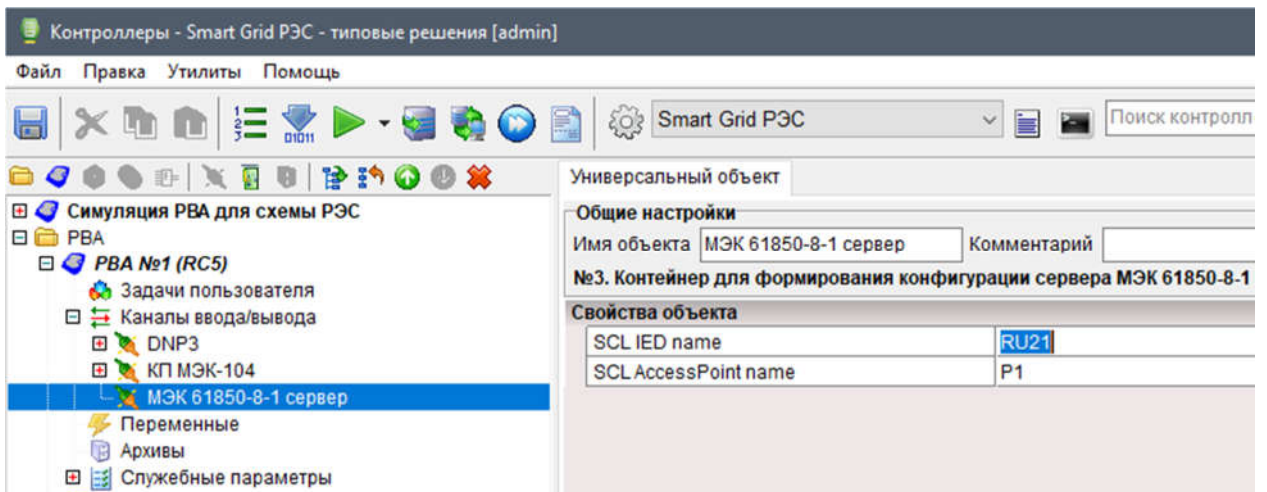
Контроллеры - Smart Grid РЭС - типовые решения [admin]

Файл Правка Утилиты Помощь

Smart Grid РЭС

Поиск контролл

Симуляция РВА для схемы РЭС
РВА
РВА №1 (RC5)
Задачи пользователя
Каналы ввода/вывода
DNP3
КП МЭК-104
МЭК 61850-8-1 сервер
Переменные
Архивы
Служебные параметры

Универсальный объект

Общие настройки
Имя объекта МЭК 61850-8-1 сервер
Комментарий
№3. Контейнер для формирования конфигурации сервера МЭК 61850-8-1

Свойства объекта

| SCL IED name | RU21 |
|---|---|
| SCL AccessPoint name | P1 |